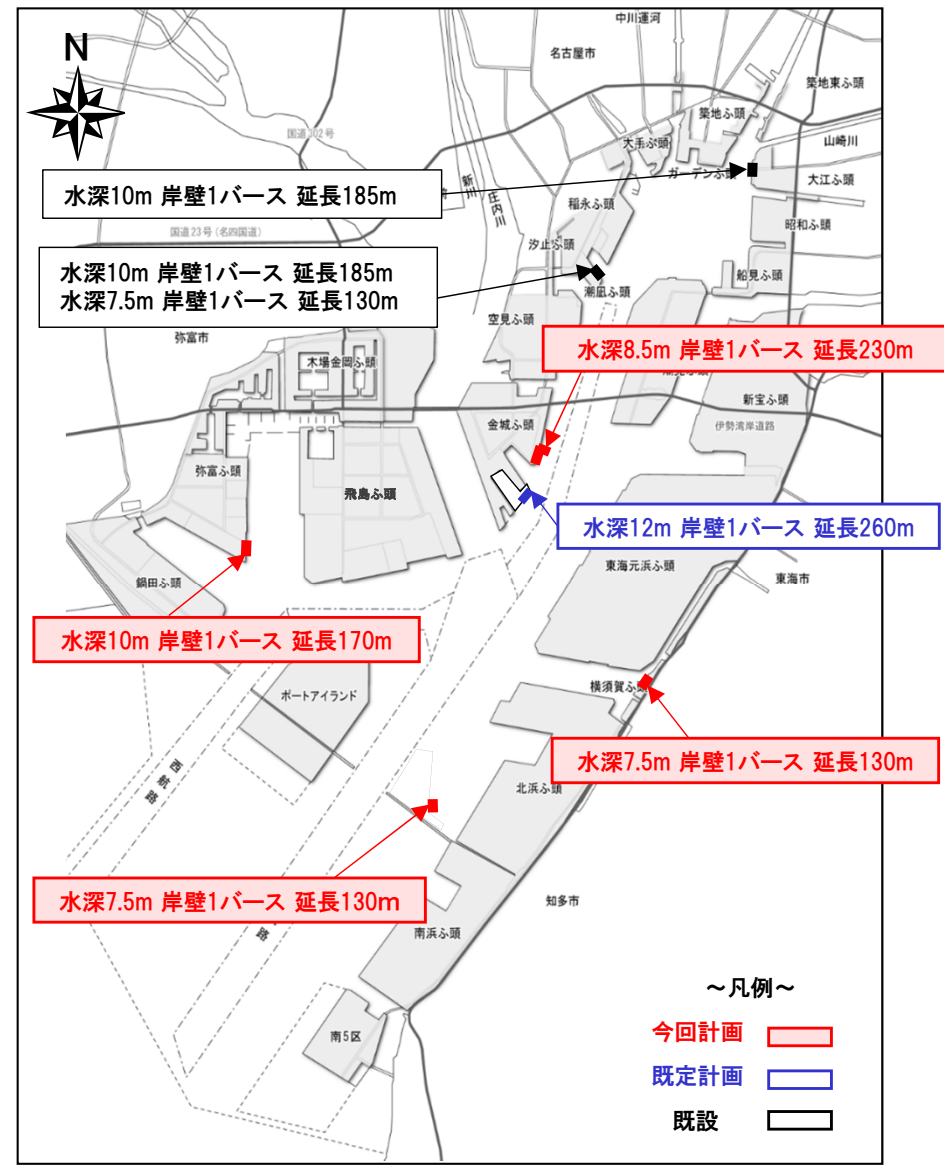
N

中川運河

名古屋市

築地東ふ頭

築地ふ頭

大手ふ頭

山崎川

国道302号

水深10m 岸壁1バース 延長185m

ガーデンふ頭

大江ふ頭

新川

庄内川

稲永ふ頭

昭和ふ頭

国道23号（名四国道）

汐止ふ頭

水深10m 岸壁1バース 延長185m
水深7.5m 岸壁1バース 延長130m

潮凪ふ頭

船見ふ頭

空見ふ頭

弥富市

水深8.5m 岸壁1バース 延長230m

木場金岡ふ頭

潮見ふ頭

新宝ふ頭

金城ふ頭

伊勢湾岸道路

弥富ふ頭

飛島ふ頭

水深12m 岸壁1バース 延長260m

東海元浜ふ頭

東海市

鍋田ふ頭

水深10m 岸壁1バース 延長170m

横須賀ふ頭

ポートアイランド

水深7.5m 岸壁1バース 延長130m

西航路

北浜ふ頭

水深7.5m 岸壁1バース 延長130m

知多市

航路

南浜ふ頭

～凡例～

今回計画

既定計画

既設

南5区